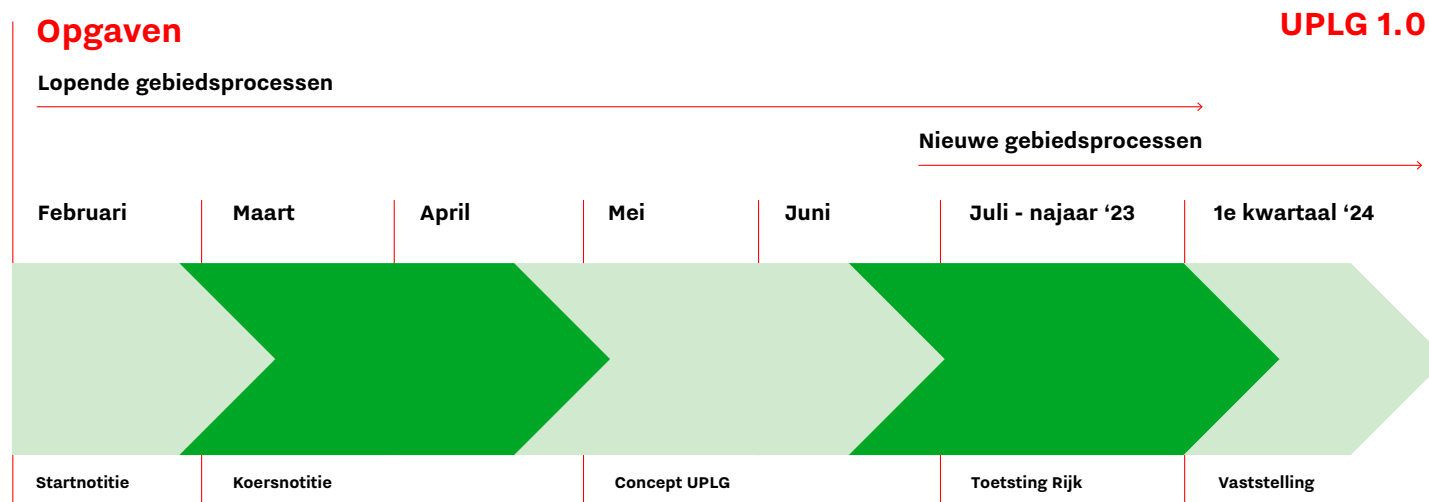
Opgaven

UPLG 1.0

Lopende gebiedsprocessen

Nieuwe gebiedsprocessen

Februari

Maart

April

Mei

Juni

Juli - najaar ‘23

1e kwartaal ‘24

Startnotitie

Koersnotitie

Concept UPLG

Toetsting Rijk

Vaststelling